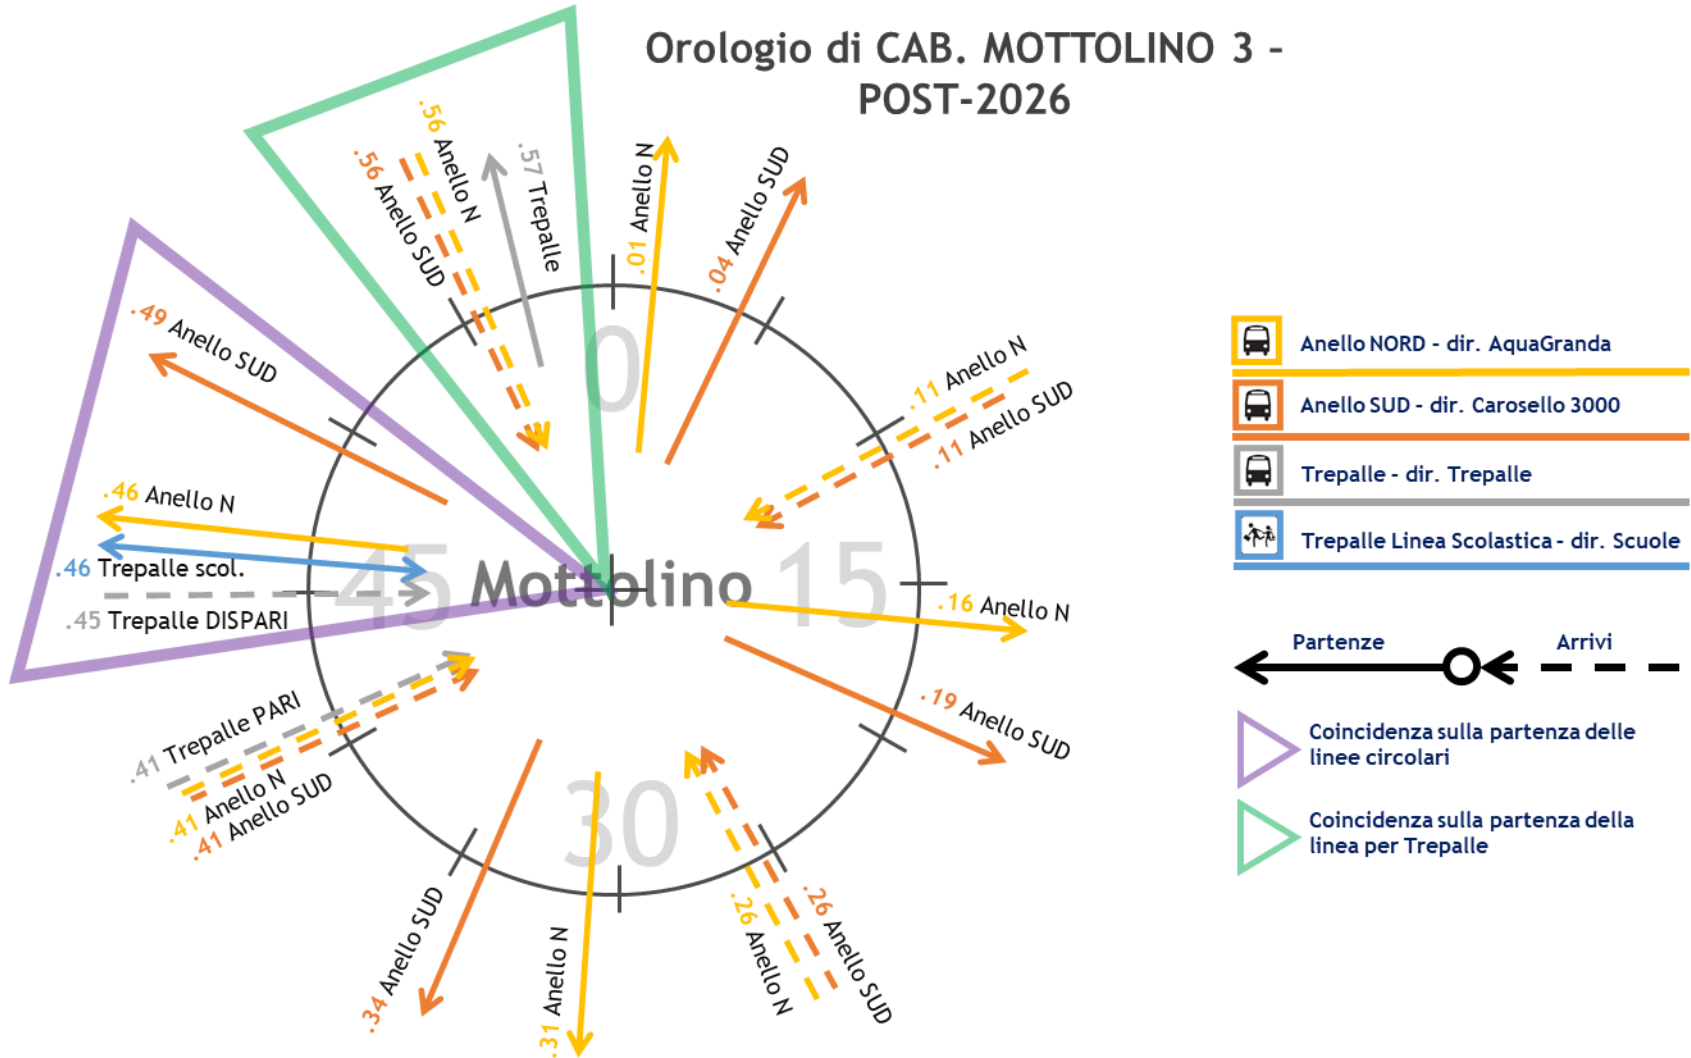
Orologio di CAB. MOTTOLINO 3 - POST-2026

.56 Anello N
.56 Anello SUD
.57 Trepalle
.01 Anello N
.04 Anello SUD
.11 Anello N
.11 Anello SUD
.16 Anello N
.19 Anello SUD
.26 Anello N
.26 Anello SUD
.31 Anello N
.34 Anello SUD
.41 Trepalle PARI
.41 Anello N
.41 Anello SUD
.45 Trepalle DISPARI
.46 Trepalle scol.
.46 Anello N
.49 Anello SUD

0
15
30
45
Mottolino

Anello NORD - dir. AquaGranda
Anello SUD - dir. Carosello 3000
Trepalle - dir. Trepalle
Trepalle Linea Scolastica - dir. Scuole

Partenze
Arrivi

Coincidenza sulla partenza delle linee circolari
Coincidenza sulla partenza della linea per Trepalle